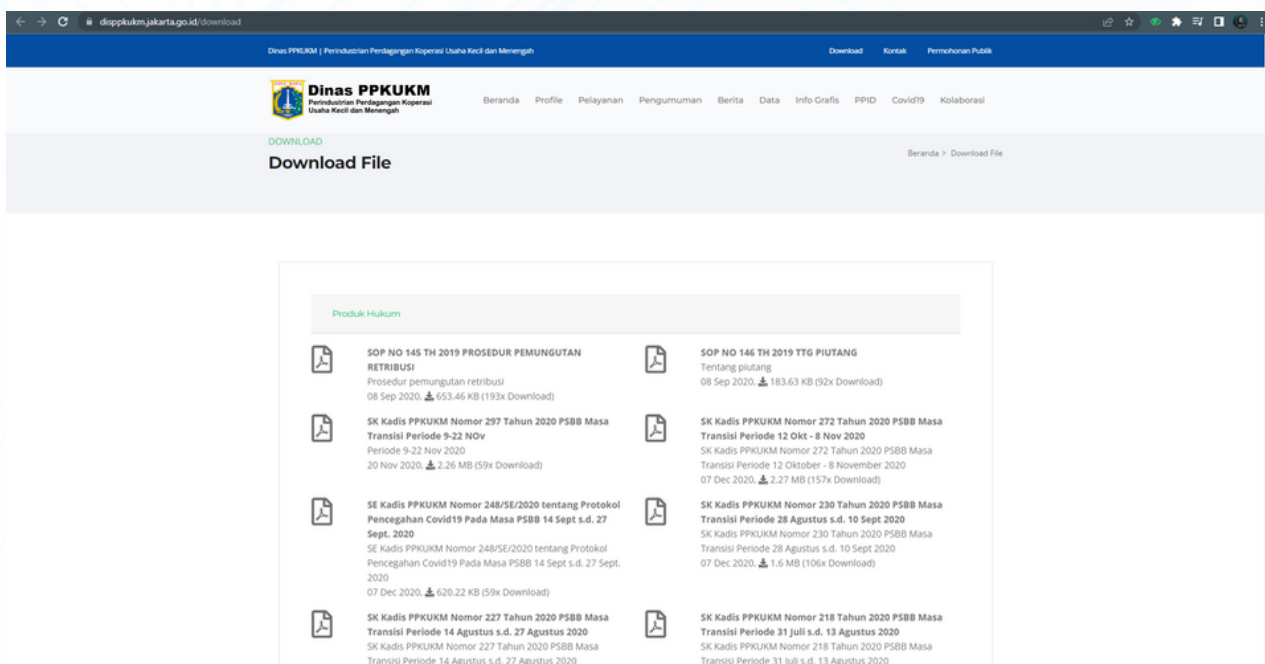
disppkukm.jakarta.go.id/download

Dinas PPKUKM | Perindustrian Perdagangan Koperasi Usaha Kecil dan Menengah

Download Kontak Permohonan Publik

Dinas PPKUKM
Perindustrian Perdagangan Koperasi Usaha Kecil dan Menengah

Beranda Profile Pelayanan Pengumuman Berita Data Info Grafis PPID Covid19 Kolaborasi

DOWNLOAD
Download File

Beranda > Download File

Produk Hukum

SOP NO 145 TH 2019 PROSEDUR PEMUNGUTAN RETRIBUSI
Prosedur pemungutan retribusi
08 Sep 2020, 653.46 KB (193x Download)

SOP NO 146 TH 2019 TTG PIUTANG
Tentang piutang
08 Sep 2020, 183.63 KB (92x Download)

SK Kadis PPKUKM Nomor 297 Tahun 2020 PSBB Masa Transisi Periode 9-22 NOv
Periode 9-22 Nov 2020
20 Nov 2020, 2.26 MB (59x Download)

SK Kadis PPKUKM Nomor 272 Tahun 2020 PSBB Masa Transisi Periode 12 Okt - 8 Nov 2020
SK Kadis PPKUKM Nomor 272 Tahun 2020 PSBB Masa Transisi Periode 12 Oktober - 8 November 2020
07 Dec 2020, 2.27 MB (157x Download)

SE Kadis PPKUKM Nomor 248/SE/2020 tentang Protokol Pencegahan Covid19 Pada Masa PSBB 14 Sept s.d. 27 Sept. 2020
SE Kadis PPKUKM Nomor 248/SE/2020 tentang Protokol Pencegahan Covid19 Pada Masa PSBB 14 Sept s.d. 27 Sept. 2020
07 Dec 2020, 620.22 KB (59x Download)

SK Kadis PPKUKM Nomor 230 Tahun 2020 PSBB Masa Transisi Periode 28 Agustus s.d. 10 Sept 2020
SK Kadis PPKUKM Nomor 230 Tahun 2020 PSBB Masa Transisi Periode 28 Agustus s.d. 10 Sept 2020
07 Dec 2020, 1.6 MB (106x Download)

SK Kadis PPKUKM Nomor 227 Tahun 2020 PSBB Masa Transisi Periode 14 Agustus s.d. 27 Agustus 2020
SK Kadis PPKUKM Nomor 227 Tahun 2020 PSBB Masa Transisi Periode 14 Agustus s.d. 27 Agustus 2020

SK Kadis PPKUKM Nomor 218 Tahun 2020 PSBB Masa Transisi Periode 31 Juli s.d. 13 Agustus 2020
SK Kadis PPKUKM Nomor 218 Tahun 2020 PSBB Masa Transisi Periode 31 Juli s.d. 13 Agustus 2020